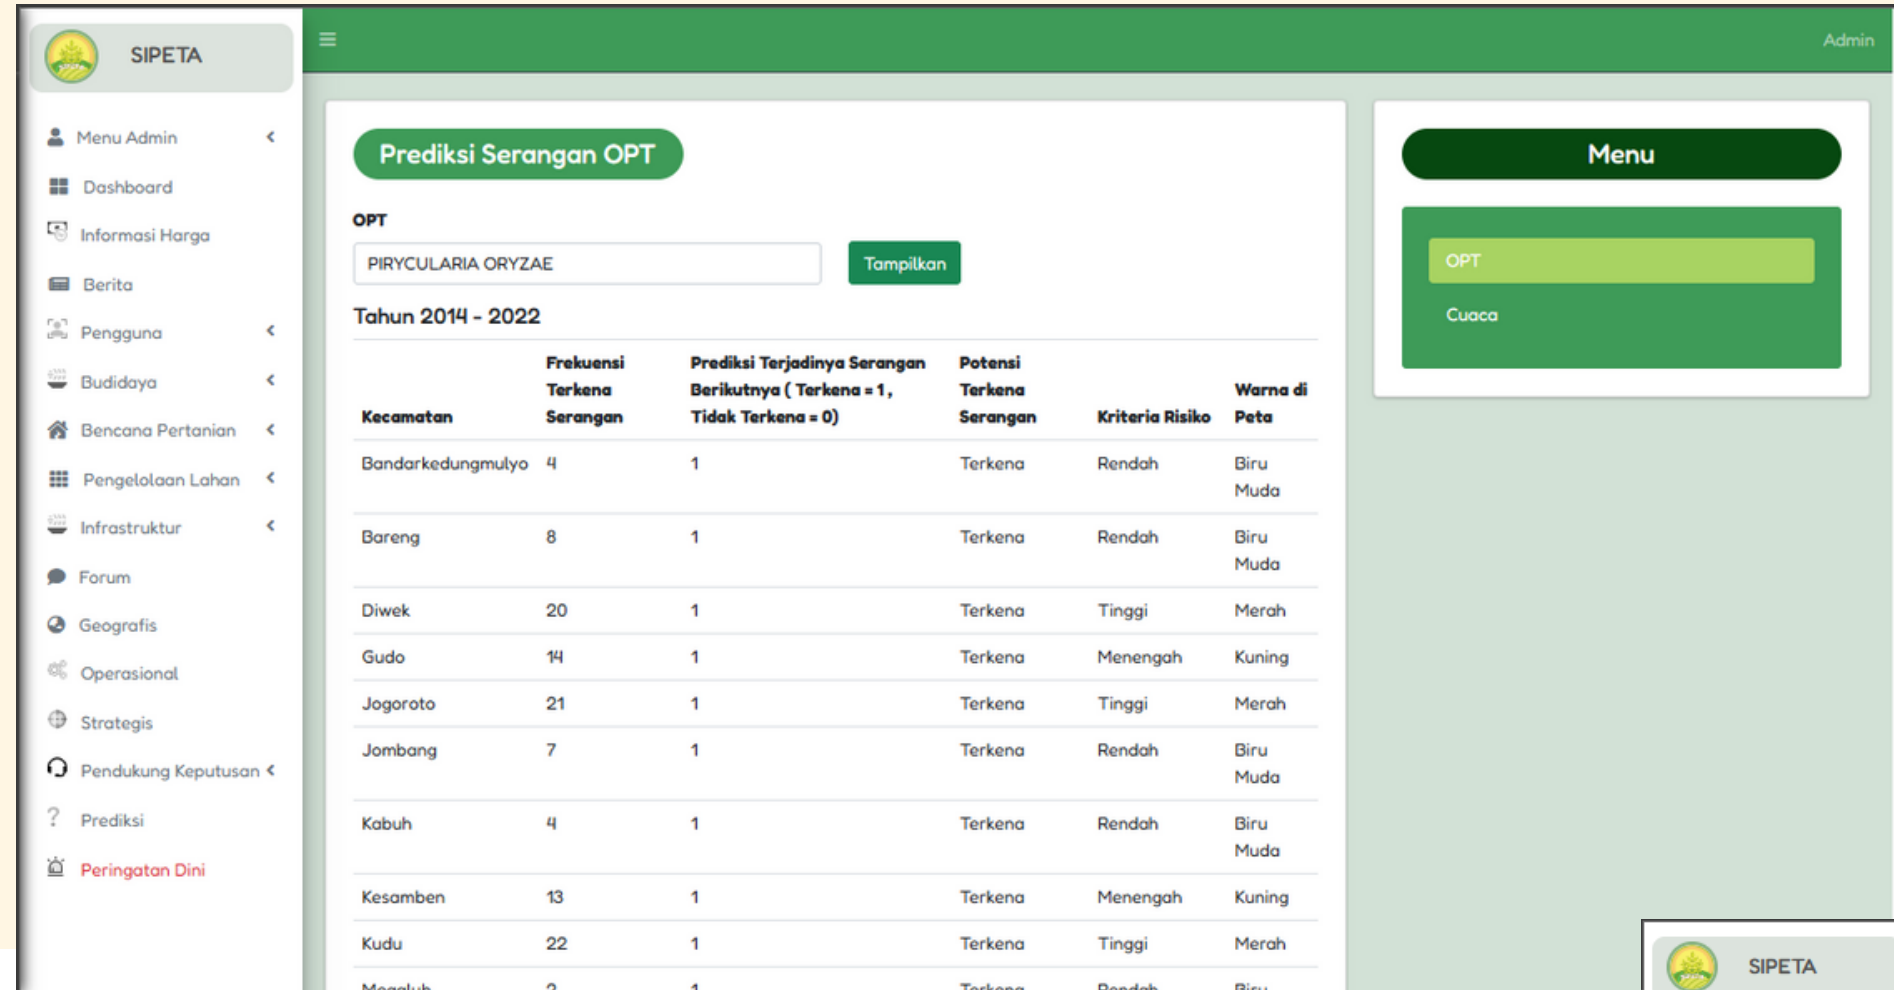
SIPETA

Menu Admin
Dashboard
Informasi Harga
Berita
Pengguna
Budidaya
Bencana Pertanian
Pengelolaan Lahan
Infrastruktur
Forum
Geografis
Operasional
Strategis
Pendukung Keputusan
Prediksi
Peringatan Dini

Admin

Prediksi Serangan OPT

OPT

PIRYCULARIA ORYZAE

Tampilkan

Tahun 2014 - 2022

| Kecamatan | Frekuensi Terkena Serangan | Prediksi Terjadinya Serangan Berikutnya ( Terkena = 1 , Tidak Terkena = 0) | Potensi Terkena Serangan | Kriteria Risiko | Warna di Peta |
|---|---|---|---|---|---|
| Bandarkedungmulyo | 4 | 1 | Terkena | Rendah | Biru Muda |
| Bareng | 8 | 1 | Terkena | Rendah | Biru Muda |
| Diwek | 20 | 1 | Terkena | Tinggi | Merah |
| Gudo | 14 | 1 | Terkena | Menengah | Kuning |
| Jogoroto | 21 | 1 | Terkena | Tinggi | Merah |
| Jombang | 7 | 1 | Terkena | Rendah | Biru Muda |
| Kabuh | 4 | 1 | Terkena | Rendah | Biru Muda |
| Kesamben | 13 | 1 | Terkena | Menengah | Kuning |
| Kudu | 22 | 1 | Terkena | Tinggi | Merah |
| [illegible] | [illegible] | 1 | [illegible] | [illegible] | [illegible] |

Menu

OPT

Cuaca

SIPETA